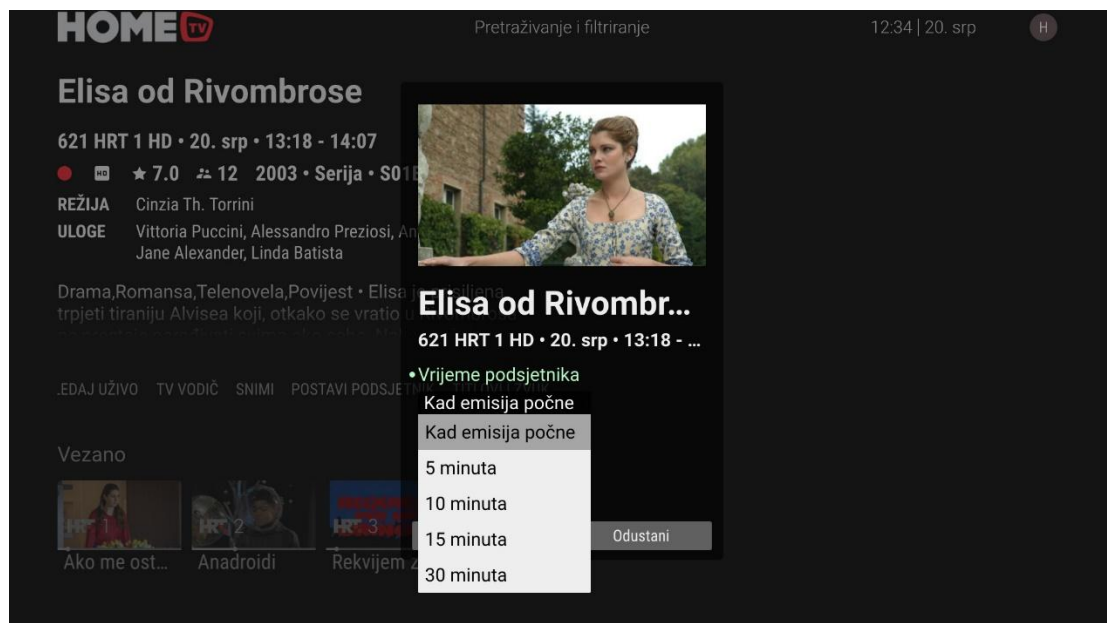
HOME TV

Pretraživanje i filtriranje

12:34 | 20. srp

H

Elisa od Rivombrose

621 HRT 1 HD • 20. srp • 13:18 - 14:07

HD ★ 7.0 12 2003 • Serija • S01E

REŽIJA Cinzia Th. Torrini

ULOGE Vittoria Puccini, Alessandro Preziosi, An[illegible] Jane Alexander, Linda Batista

Drama,Romansa,Telenovela,Povijest • Elisa je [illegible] trpjeti tiraniju Alvisea koji, otkako se vratio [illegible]

.EDAJ UŽIVO TV VODIČ SNIMI POSTAVI PODSJETNIK

Vezano

HRT 1 Ako me ost...

HRT 2 Anadroidi

HRT 3 Rekvijem z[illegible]

Elisa od Rivombr...

621 HRT 1 HD • 20. srp • 13:18 - ...

• Vrijeme podsjetnika

Kad emisija počne

Kad emisija počne

5 minuta

10 minuta

15 minuta

30 minuta

Odustani